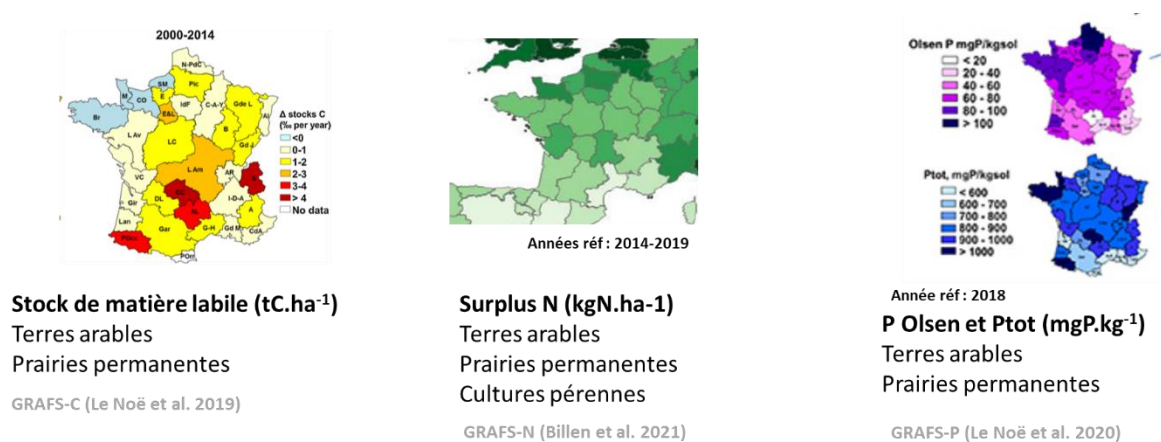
2000-2014

N-PdC
Pic
SM
M
CO
E
IdF
C-A-Y
Gde L
Br
E&L
L
Δ stocks C (‰ per year)
< 0
0-1
1-2
2-3
3-4
> 4
No data
L Av
LC
B
Gd J
VC
L Am
AR
Gir
DL
I-D-A
Lan
Gar
G-H
Gd M
A
CdA
Pyr
POrr

Stock de matière labile (tC.ha$^{-1}$)
Terres arables
Prairies permanentes
GRAFS-C (Le Noë et al. 2019)

Années réf : 2014-2019

Surplus N (kgN.ha-1)
Terres arables
Prairies permanentes
Cultures pérennes
GRAFS-N (Billen et al. 2021)

Olsen P mgP/kgsol
< 20
20 - 40
40 - 60
60 - 80
80 - 100
> 100

Ptot, mgP/kgsol
< 600
600 - 700
700 - 800
800 - 900
900 - 1000
> 1000

Année réf : 2018
P Olsen et Ptot (mgP.kg$^{-1}$)
Terres arables
Prairies permanentes
GRAFS-P (Le Noë et al. 2020)